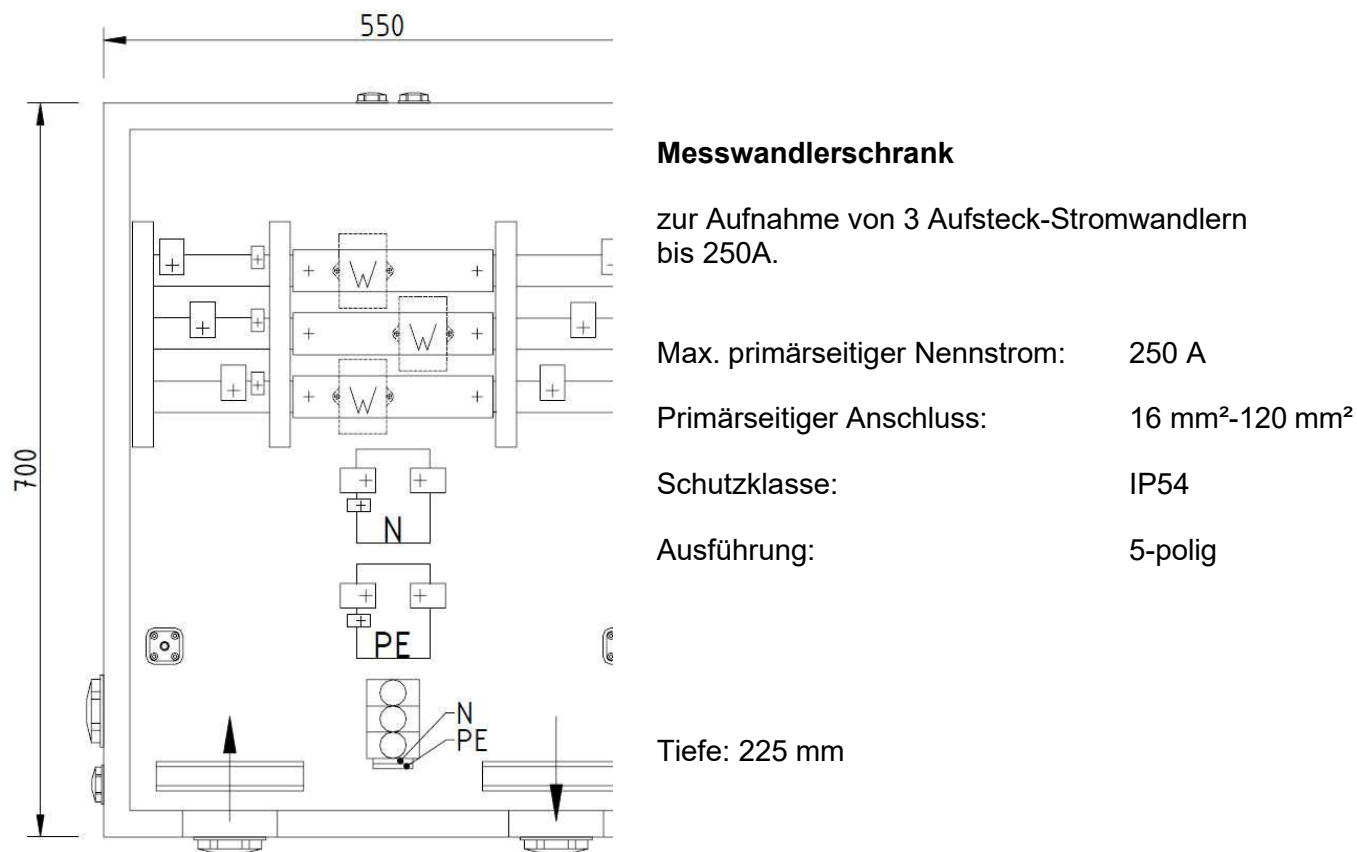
550

700

W

W

W

N

PE

N
PE

**Messwandlerschrank**

zur Aufnahme von 3 Aufsteck-Stromwandlern bis 250A.

| | |
|---|---|
| Max. primärseitiger Nennstrom: | 250 A |
| Primärseitiger Anschluss: | 16 mm²-120 mm² |
| Schutzklasse: | IP54 |
| Ausführung: | 5-polig |

Tiefe: 225 mm